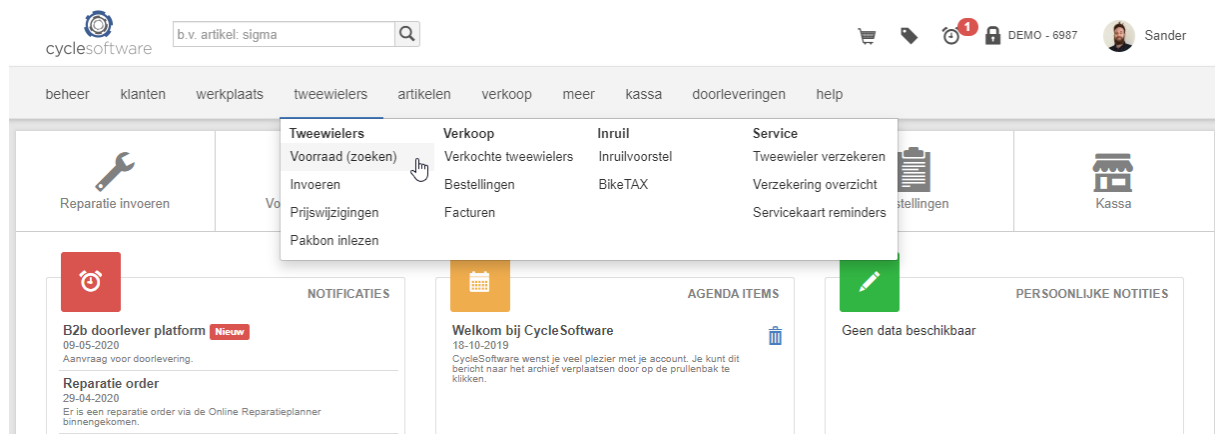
cyclesoftware

b.v. artikel: sigma

1

DEMO - 6987

Sander

beheer klanten werkplaats tweewielers artikelen verkoop meer kassa doorleveringen help

Tweewielers
Voorraad (zoeken)
Invoeren
Prijswijzigingen
Pakbon inlezen

Verkoop
Verkochte tweewielers
Bestellingen
Facturen

Inruil
Inruilvoorstel
BikeTAX

Service
Tweewieler verzekeren
Verzekering overzicht
Servicekaart reminders

Reparatie invoeren

Vo

stellingen

Kassa

NOTIFICATIES

B2b doorlever platform Nieuw
09-05-2020
Aanvraag voor doorlevering.

Reparatie order
29-04-2020
Er is een reparatie order via de Online Reparatieplanner binnengekomen.

AGENDA ITEMS

Welkom bij CycleSoftware
18-10-2019
CycleSoftware wenst je veel plezier met je account. Je kunt dit bericht naar het archief verplaatsen door op de prullenbak te klikken.

PERSOONLIJKE NOTITIES

Geen data beschikbaar